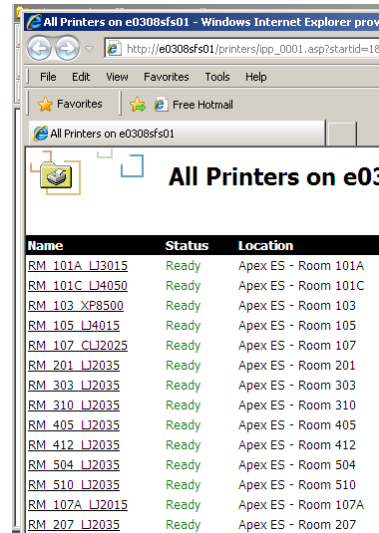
All Printers on e0308sfs01 - Windows Internet Explorer prov

http://e0308sfs01/printers/ipp_0001.asp?startid=18

File Edit View Favorites Tools Help

Favorites Free Hotmail

All Printers on e0308sfs01

All Printers on e03

| Name | Status | Location |
|---|---|---|
| RM_101A_LJ3015 | Ready | Apex ES - Room 101A |
| RM_101C_LJ4050 | Ready | Apex ES - Room 101C |
| RM_103_XP8500 | Ready | Apex ES - Room 103 |
| RM_105_LJ4015 | Ready | Apex ES - Room 105 |
| RM_107_CLJ2025 | Ready | Apex ES - Room 107 |
| RM_201_LJ2035 | Ready | Apex ES - Room 201 |
| RM_303_LJ2035 | Ready | Apex ES - Room 303 |
| RM_310_LJ2035 | Ready | Apex ES - Room 310 |
| RM_405_LJ2035 | Ready | Apex ES - Room 405 |
| RM_412_LJ2035 | Ready | Apex ES - Room 412 |
| RM_504_LJ2035 | Ready | Apex ES - Room 504 |
| RM_510_LJ2035 | Ready | Apex ES - Room 510 |
| RM_107A_LJ2015 | Ready | Apex ES - Room 107A |
| RM_207_LJ2035 | Ready | Apex ES - Room 207 |